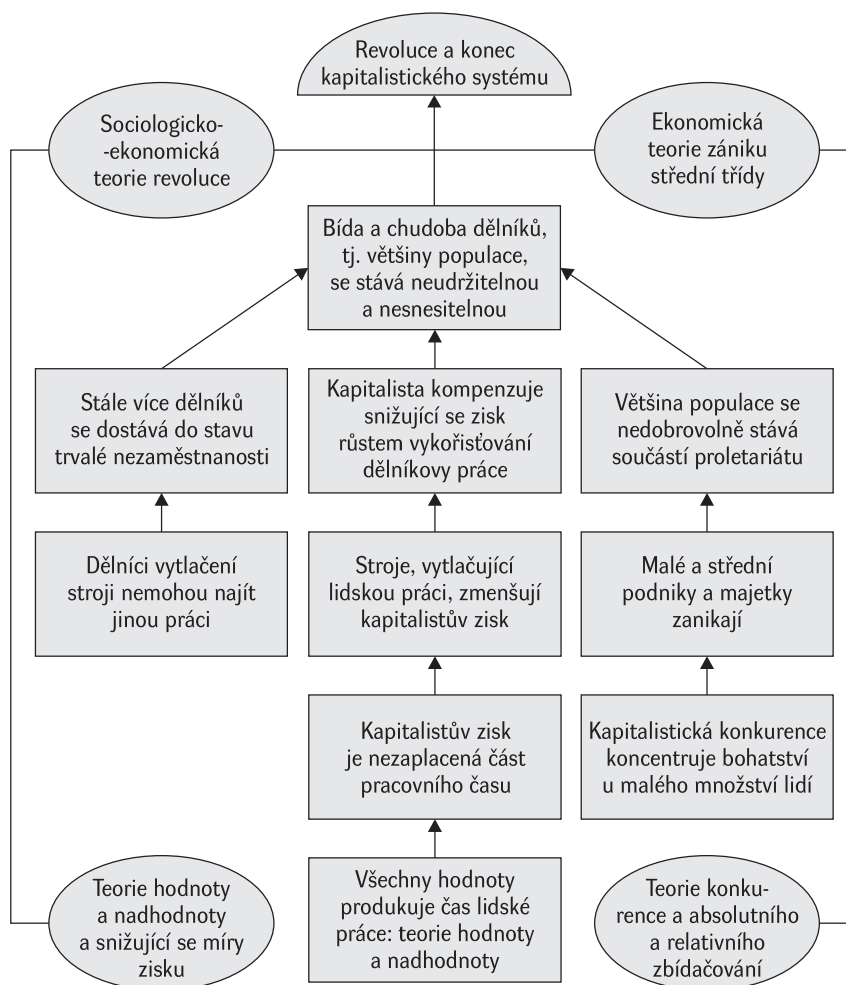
Revoluce a konec kapitalistického systému

Sociologicko-ekonomická teorie revoluce

Ekonomická teorie zániku střední třídy

Bída a chudoba dělníků, tj. většiny populace, se stává neudržitelnou a nesnesitelnou

Stále více dělníků se dostává do stavu trvalé nezaměstnanosti

Kapitalista kompenzuje snižující se zisk růstem vykořisťování dělníkovy práce

Většina populace se nedobrovolně stává součástí proletariátu

Dělníci vytlačení stroji nemohou najít jinou práci

Stroje, vytlačující lidskou práci, zmenšují kapitalistův zisk

Malé a střední podniky a majetky zanikají

Kapitalistův zisk je nezaplacená část pracovního času

Kapitalistická konkurence koncentruje bohatství u malého množství lidí

Teorie hodnoty a nadhodnoty a snižující se míry zisku

Všechny hodnoty produkuje čas lidské práce: teorie hodnoty a nadhodnoty

Teorie konkurence a absolutního a relativního zbídačování